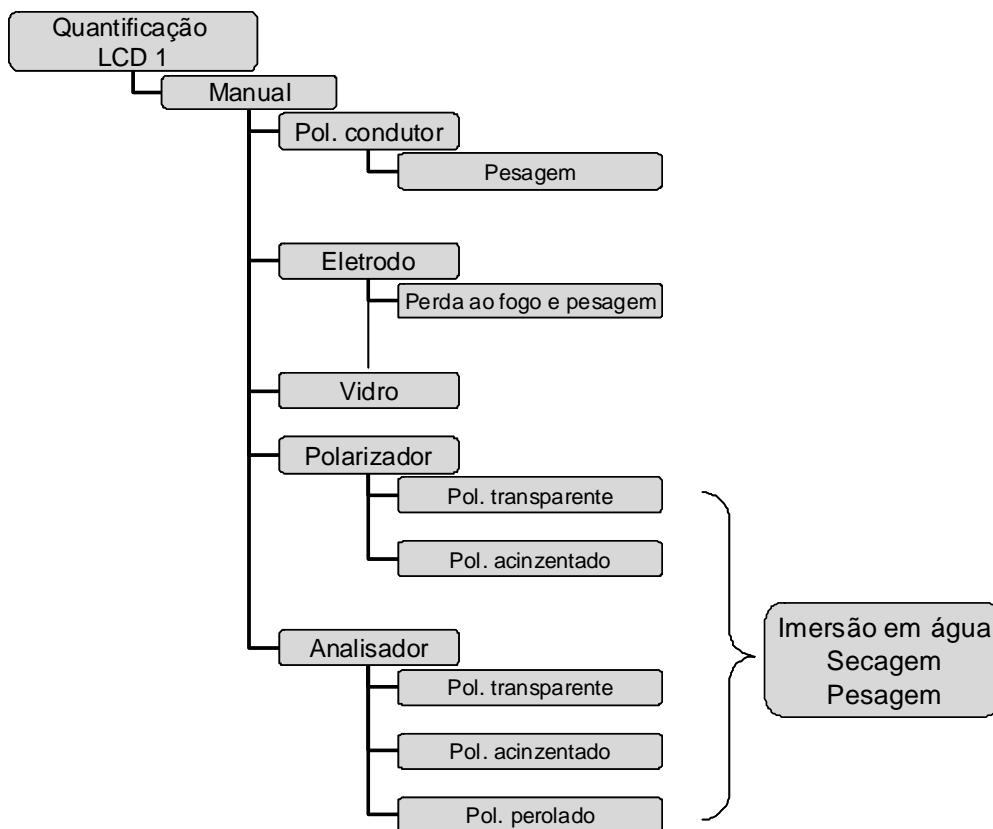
Quantificação LCD 1

Manual

Pol. condutor

Pesagem

Eletrodo

Perda ao fogo e pesagem

Vidro

Polarizador

Pol. transparente

Pol. acinzentado

Analisador

Pol. transparente

Pol. acinzentado

Pol. perolado

Imersão em água
Secagem
Pesagem